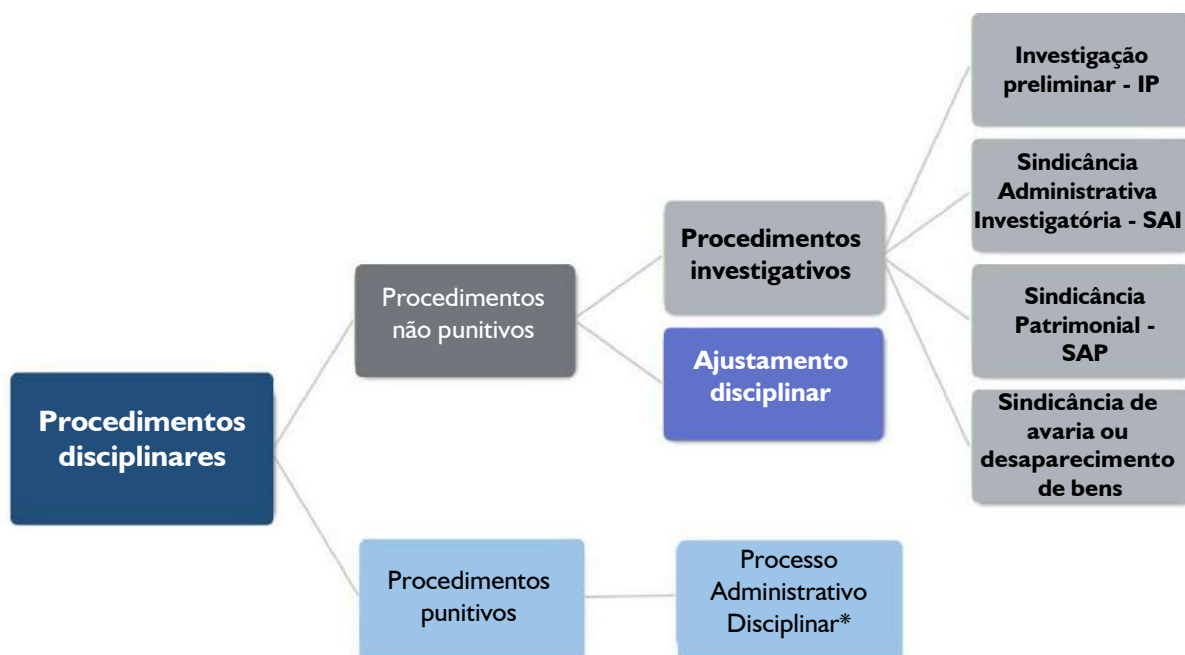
Procedimentos disciplinares

Procedimentos não punitivos

Procedimentos investigativos

Investigação preliminar - IP

Sindicância Administrativa Investigatória - SAI

Sindicância Patrimonial - SAP

Sindicância de avaria ou desaparecimento de bens

Ajustamento disciplinar

Procedimentos punitivos

Processo Administrativo Disciplinar*